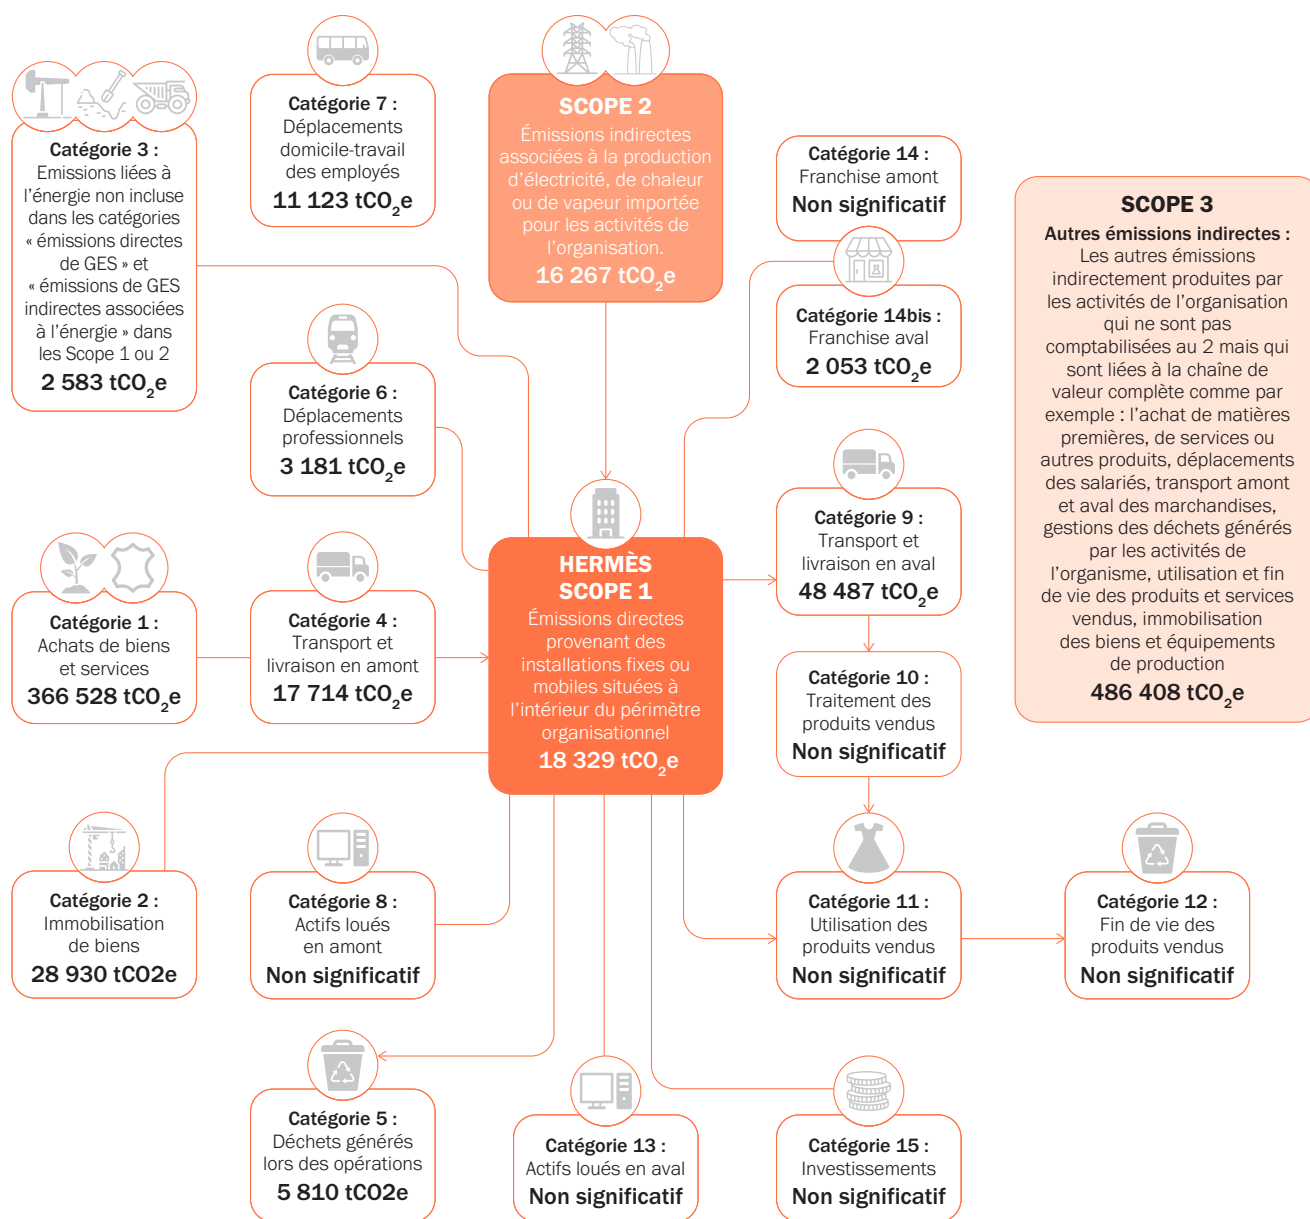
Catégorie 3 :
Emissions liées à l'énergie non incluse dans les catégories « émissions directes de GES » et « émissions de GES indirectes associées à l'énergie » dans les Scope 1 ou 2
2 583 $tCO_2e$

Catégorie 7 :
Déplacements domicile-travail des employés
11 123 $tCO_2e$

SCOPE 2
Émissions indirectes associées à la production d'électricité, de chaleur ou de vapeur importée pour les activités de l'organisation.
16 267 $tCO_2e$

Catégorie 14 :
Franchise amont
Non significatif

Catégorie 14bis :
Franchise aval
2 053 $tCO_2e$

SCOPE 3
Autres émissions indirectes :
Les autres émissions indirectement produites par les activités de l'organisation qui ne sont pas comptabilisées au 2 mais qui sont liées à la chaîne de valeur complète comme par exemple : l'achat de matières premières, de services ou autres produits, déplacements des salariés, transport amont et aval des marchandises, gestions des déchets générés par les activités de l'organisme, utilisation et fin de vie des produits et services vendus, immobilisation des biens et équipements de production
486 408 $tCO_2e$

Catégorie 6 :
Déplacements professionnels
3 181 $tCO_2e$

Catégorie 9 :
Transport et livraison en aval
48 487 $tCO_2e$

Catégorie 1 :
Achats de biens et services
366 528 $tCO_2e$

Catégorie 4 :
Transport et livraison en amont
17 714 $tCO_2e$

HERMÈS
SCOPE 1
Émissions directes provenant des installations fixes ou mobiles situées à l'intérieur du périmètre organisationnel
18 329 $tCO_2e$

Catégorie 10 :
Traitement des produits vendus
Non significatif

Catégorie 2 :
Immobilisation de biens
28 930 tCO2e

Catégorie 8 :
Actifs loués en amont
Non significatif

Catégorie 11 :
Utilisation des produits vendus
Non significatif

Catégorie 12 :
Fin de vie des produits vendus
Non significatif

Catégorie 5 :
Déchets générés lors des opérations
5 810 tCO2e

Catégorie 13 :
Actifs loués en aval
Non significatif

Catégorie 15 :
Investissements
Non significatif